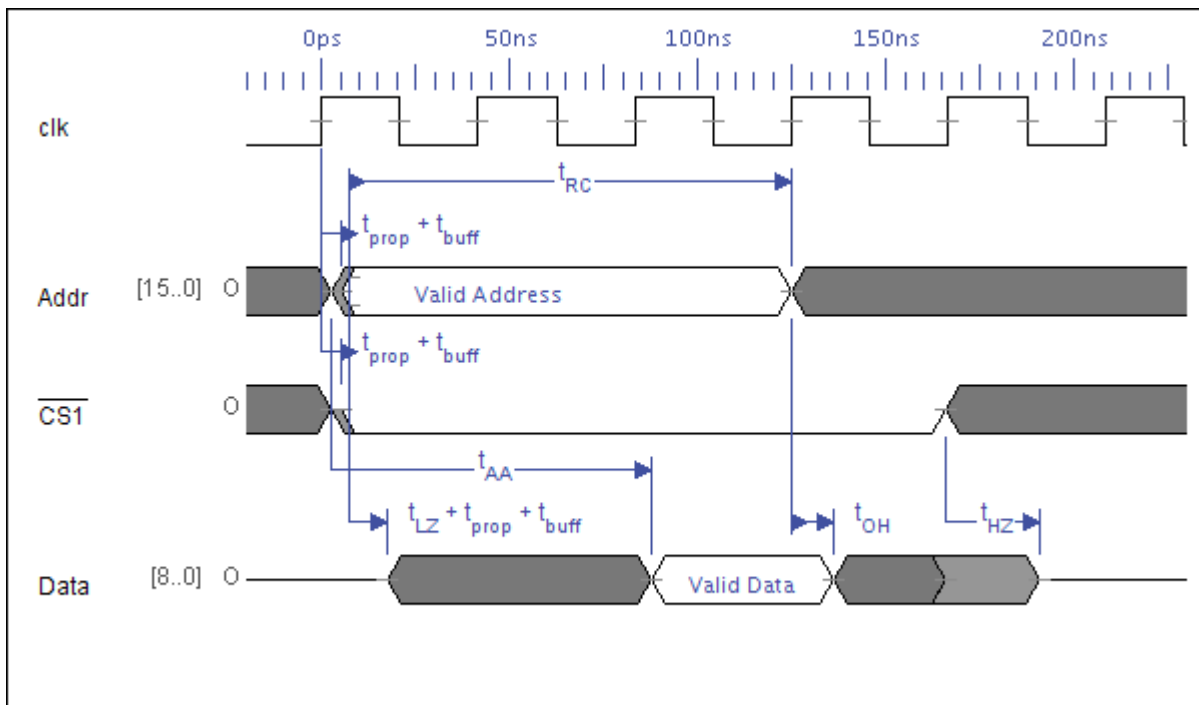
0ps 50ns 100ns 150ns 200ns

clk

$t_{RC}$

$t_{prop} + t_{buff}$

Addr [15..0] O Valid Address

$t_{prop} + t_{buff}$

$\overline{CS1}$ O

$t_{AA}$

$t_{LZ} + t_{prop} + t_{buff}$

$t_{OH}$

$t_{HZ}$

Data [8..0] O Valid Data